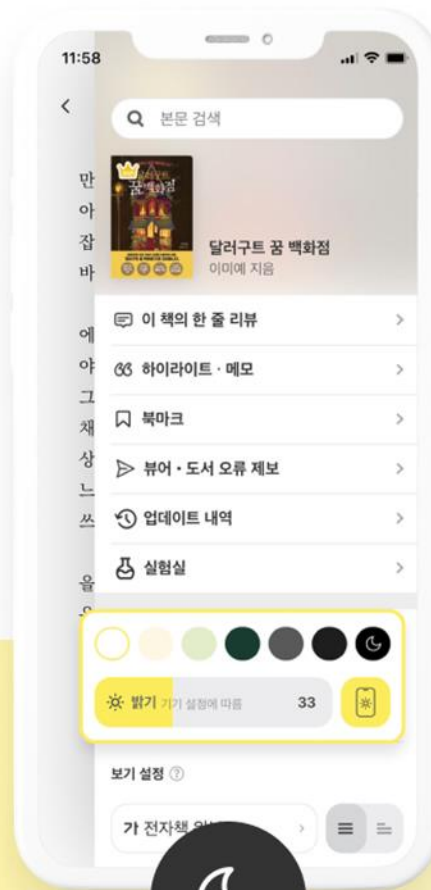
11:58

<

본문 검색

만
아
잡
바

에
야
그
채
상
느
쓰

을

꿈 백화점

달러구트 꿈 백화점
이미예 지음

이 책의 한 줄 리뷰 >

하이라이트 · 메모 >

북마크 >

뷰어 · 도서 오류 제보 >

업데이트 내역 >

실험실 >

밝기 기기 설정에 따름 33

보기 설정

가 전자책 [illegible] >